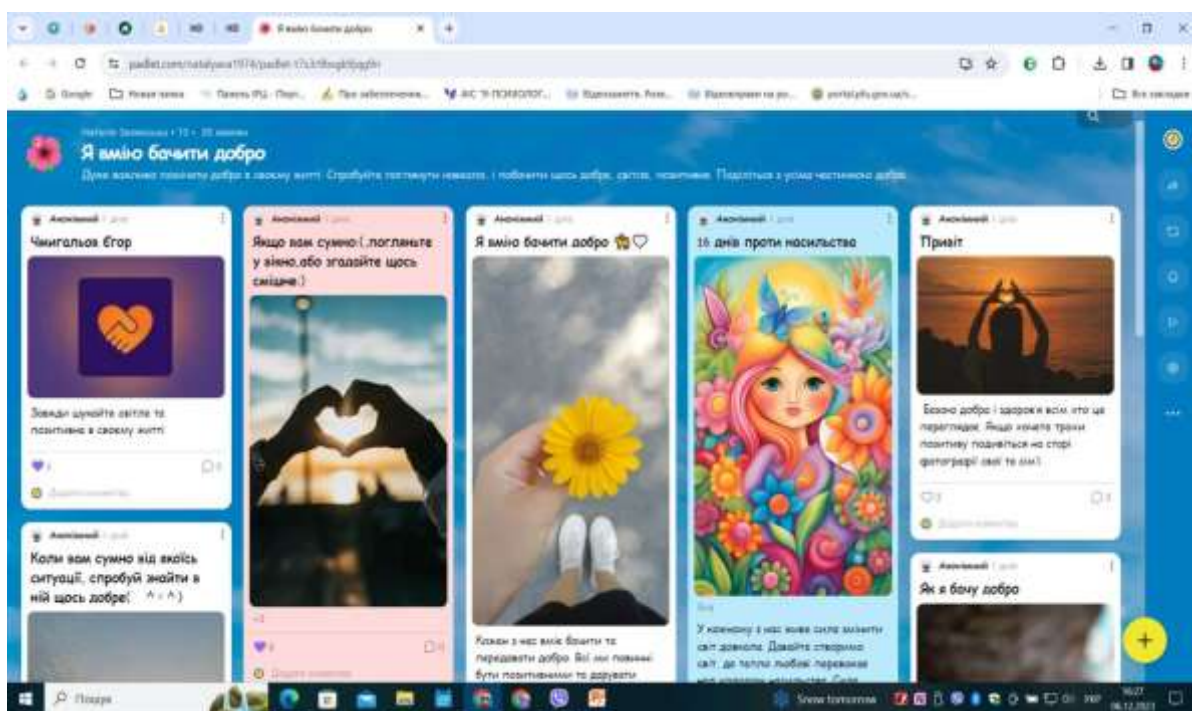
Я вмію бачити добро

padlet.com/natalyasa1974/padlet-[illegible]

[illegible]

Я вмію бачити добро

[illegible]

Анонімний

Чмигальов Єгор

Завжди шукайте світле та позитивне в своєму житті

Анонімний

Якщо вам сумно(,погляньте у вікно,або згадайте щось смішне:)

Анонімний

Я вмію бачити добро 🏡♡

Кожен з нас вміє бачити та передавати добро. Всі ми повинні бути позитивними та дарувати

Анонімний

16 днів проти насильства

У кожному з нас живе сила змінити світ довкола. Давайте створимо світ, де тепло любові переможе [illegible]

Анонімний

Привіт

Бажаю добра і здоров'я всім, хто це переглядає. Якщо хочете трохи позитиву подивіться на старі фотографії свої та ол!)

Анонімний

Як я бачу добро

Анонімний

Коли вам сумно від якоїсь ситуації, спробуй знайти в ній щось добре( ^-^)

Пошук